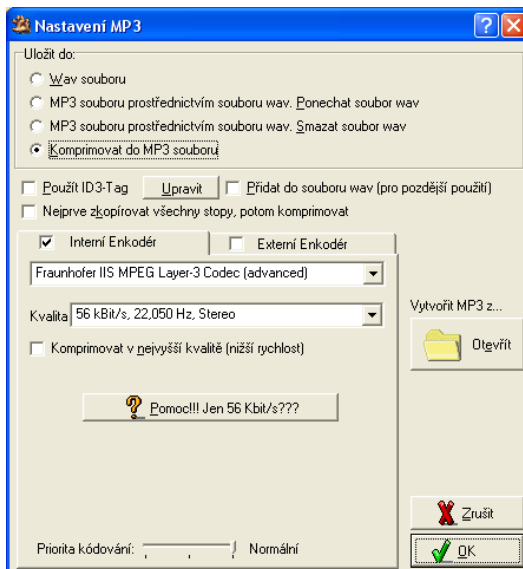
Nastavení MP3

Uložit do:

Wav souboru

MP3 souboru prostřednictvím souboru wav. Ponechat soubor wav

MP3 souboru prostřednictvím souboru wav. Smazat soubor wav

Komprimovat do MP3 souboru

Použít ID3-Tag Upravit Přidat do souboru wav (pro pozdější použití)

Nejprve zkopírovat všechny stopy, potom komprimovat

Interní Enkodér

Externí Enkodér

Fraunhofer IIS MPEG Layer-3 Codec (advanced)

Kvalita 56 kBit/s, 22,050 Hz, Stereo

Komprimovat v nejvyšší kvalitě (nižší rychlost)

Pomoc!!! Jen 56 Kbit/s???

Vytvořit MP3 z...

Otevřít

Zrušit

Priorita kódování: Normální

OK